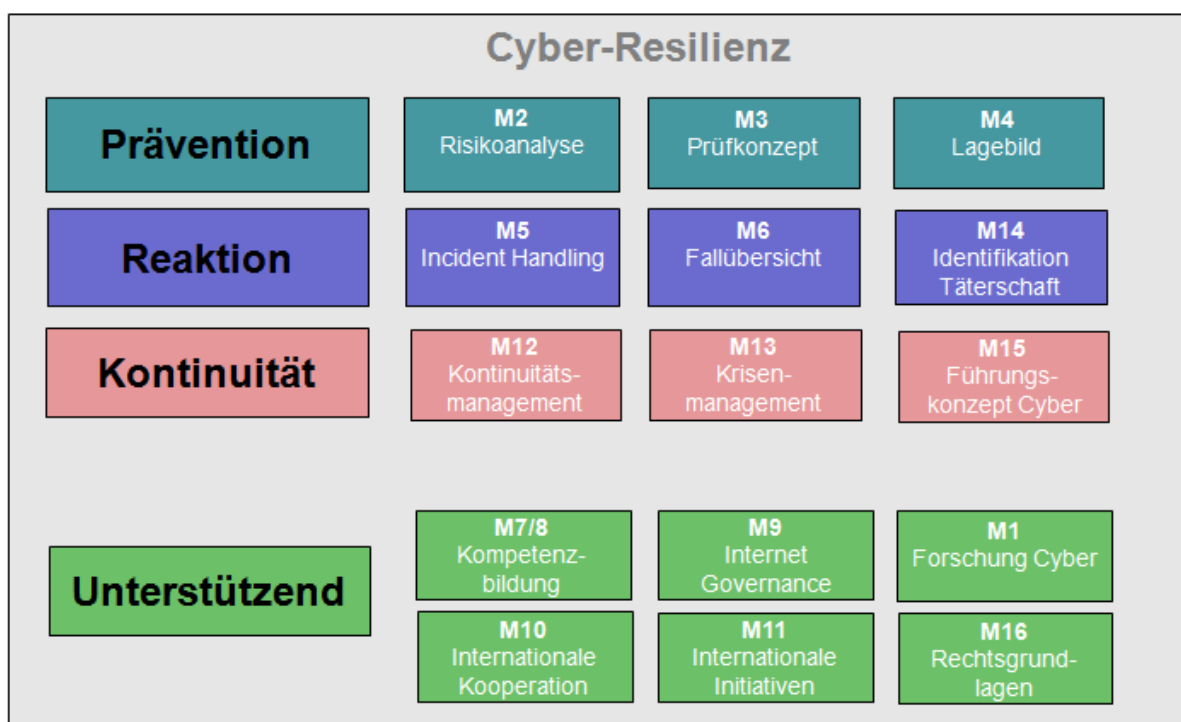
Cyber-Resilienz

Prävention

M2
Risikoanalyse

M3
Prüfkonzept

M4
Lagebild

Reaktion

M5
Incident Handling

M6
Fallübersicht

M14
Identifikation Täterschaft

Kontinuität

M12
Kontinuitätsmanagement

M13
Krisenmanagement

M15
Führungskonzept Cyber

Unterstützend

M7/8
Kompetenzbildung

M9
Internet Governance

M1
Forschung Cyber

M10
Internationale Kooperation

M11
Internationale Initiativen

M16
Rechtsgrundlagen